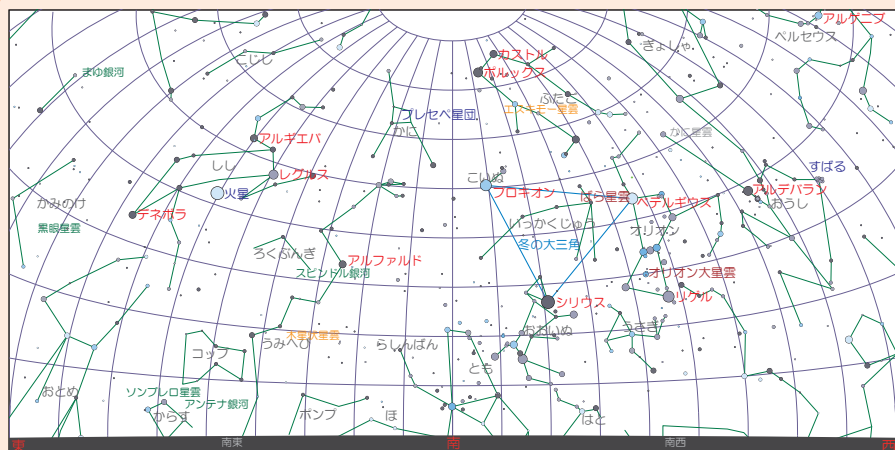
アルゲニブ
ペルセウス
ぎょしゃ
カストル
ポルックス
こじし
まゆ銀河
プレセペ星団
ふたご
エスキモー星雲
かに
かに星雲
アルギエバ
しし
レグルス
すばる
こいぬ
プロキオン
ばら星雲
ベテルギウス
アルデバラン
おうし
火星
かみのけ
デネボラ
いっかくじゅう
オリオン
黒眼星雲
冬の大三角
ろくぶんぎ
アルファルド
スピンドル銀河
オリオン大星雲
シリウス
リゲル
木星状星雲
おおいぬ
うさぎ
コップ
うみへび
らしんばん
とも
おとめ
ソンブレロ星雲
アンテナ銀河
からす
ポンプ
ほ
はと
東
南東
南
南西
西